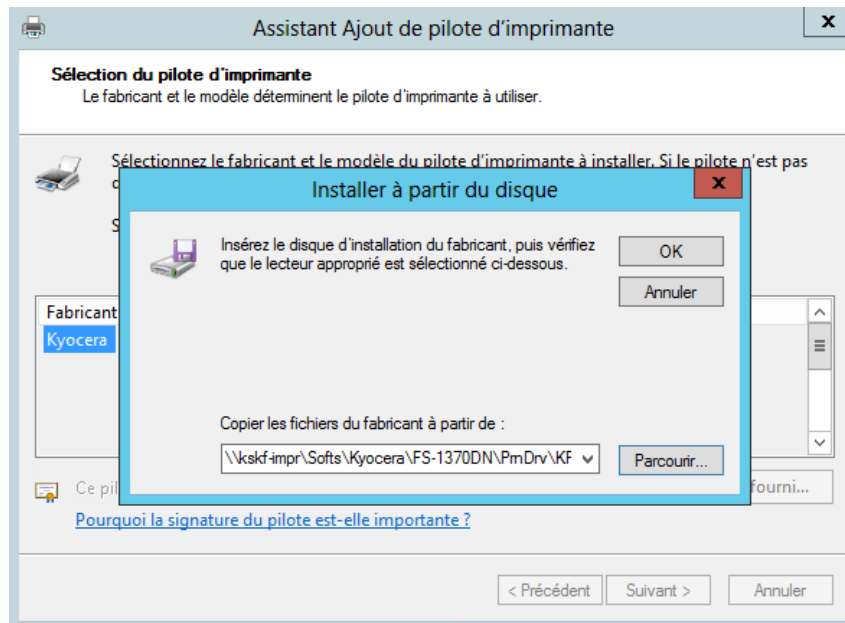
Assistant Ajout de pilote d'imprimante

x

Sélection du pilote d'imprimante

Le fabricant et le modèle déterminent le pilote d'imprimante à utiliser.

Sélectionnez le fabricant et le modèle du pilote d'imprimante à installer. Si le pilote n'est pas d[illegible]

S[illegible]

Fabricant

Kyocera

Ce pil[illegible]

fourni...

Pourquoi la signature du pilote est-elle importante ?

< Précédent

Suivant >

Annuler

Installer à partir du disque

x

Insérez le disque d'installation du fabricant, puis vérifiez que le lecteur approprié est sélectionné ci-dessous.

OK

Annuler

Copier les fichiers du fabricant à partir de :

\\kskf-impr\Softs\Kyocera\FS-1370DN\PrnDrv\KF

Parcourir...